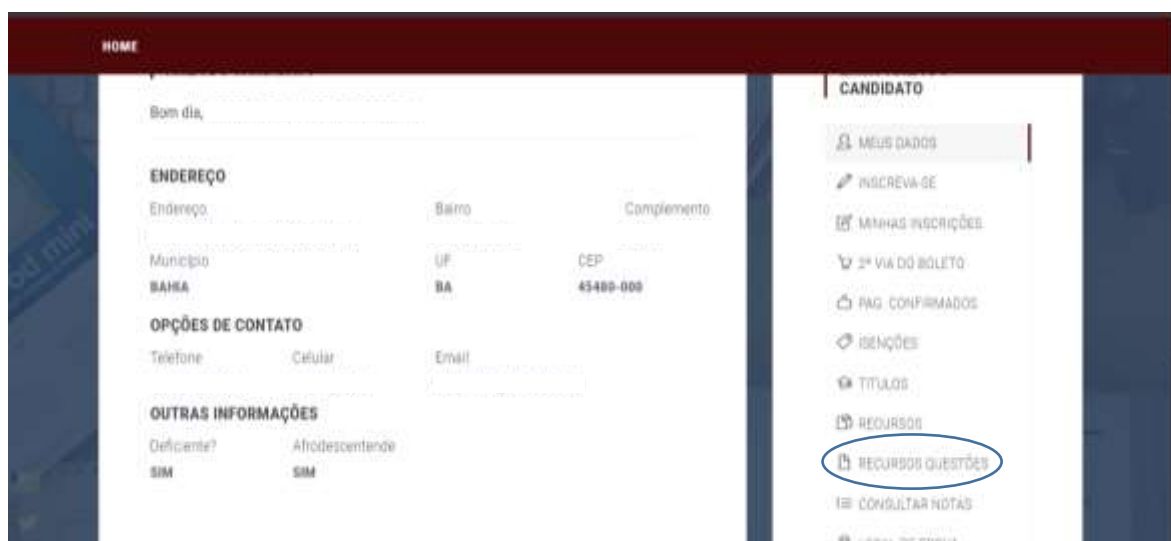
HOME

Bom dia,

ENDEREÇO

Endereço

Bairro

Complemento

Município
BAHIA

UF
BA

CEP
45480-000

OPÇÕES DE CONTATO

Telefone

Celular

Email

OUTRAS INFORMAÇÕES

Deficiente?
SIM

Afrodescentende
SIM

CANDIDATO

MEUS DADOS

INSCREVA-SE

MINHAS INSCRIÇÕES

2ª VIA DO BOLETO

PAG. CONFIRMADOS

ISENÇÕES

TITULOS

RECURSOS

RECURSOS QUESTÕES

CONSULTAR NOTAS

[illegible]